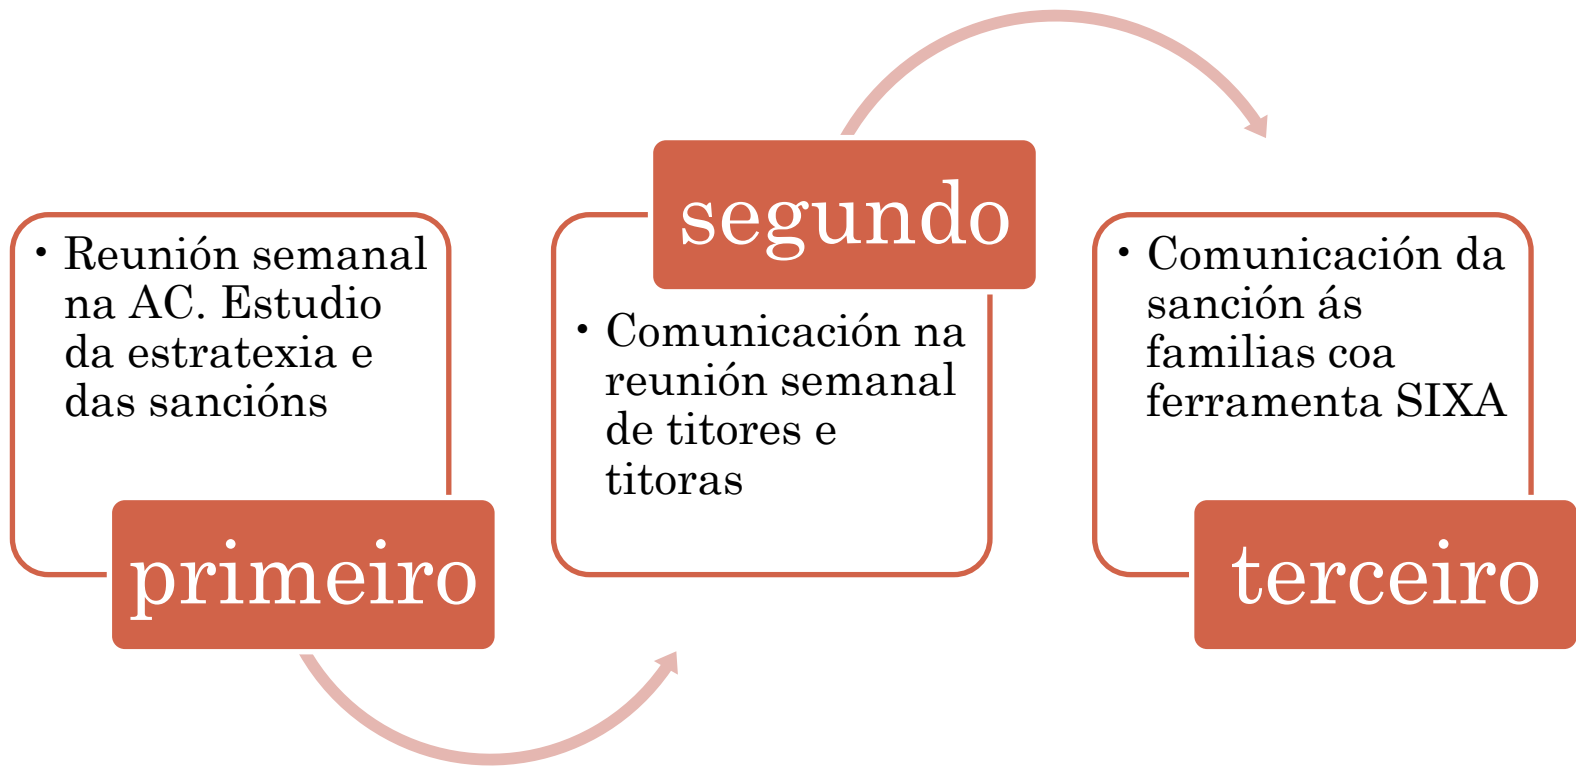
• Reunión semanal na AC. Estudio da estratexia e das sancións

primeiro

segundo

• Comunicación na reunión semanal de titores e titoras

• Comunicación da sanción ás familias coa ferramenta SIXA

terceiro